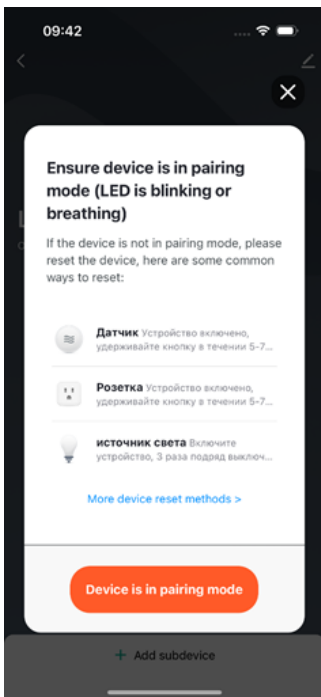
09:42

Ensure device is in pairing mode (LED is blinking or breathing)

If the device is not in pairing mode, please reset the device, here are some common ways to reset:

Датчик Устройство включено, удерживайте кнопку в течении 5-7...

Розетка Устройство включено, удерживайте кнопку в течении 5-7...

источник света Включите устройство, 3 раза подряд выключ...

More device reset methods >

Device is in pairing mode

+ Add subdevice